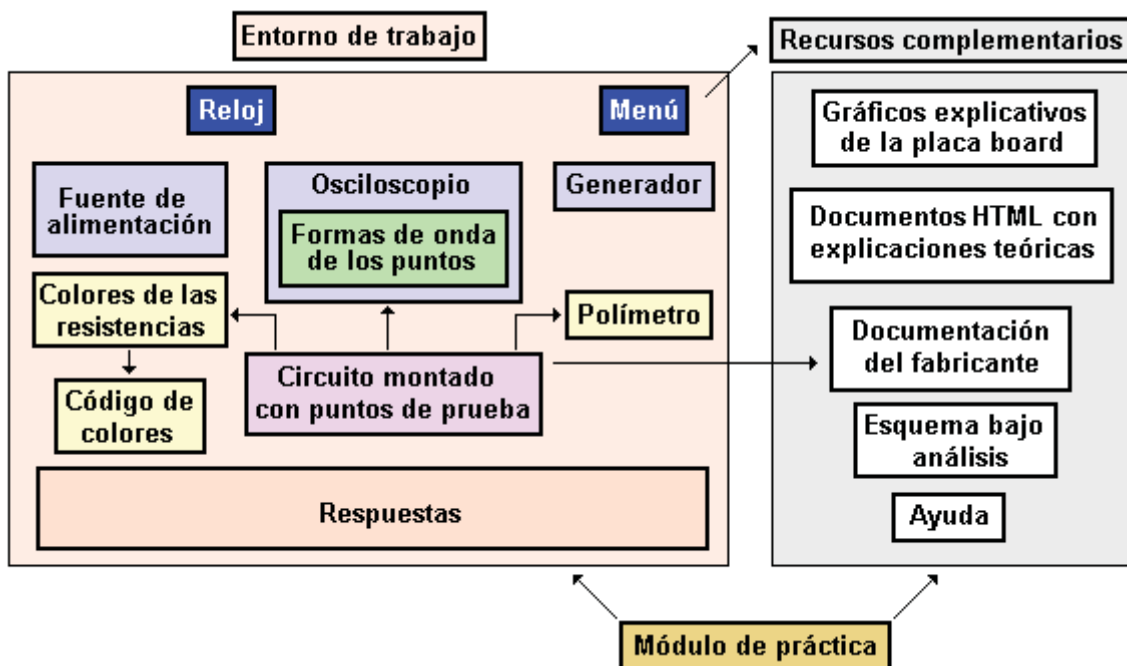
Entorno de trabajo

Recursos complementarios

Reloj

Menú

Fuente de alimentación

Osciloscopio

Formas de onda de los puntos

Generador

Colores de las resistencias

Polímetro

Código de colores

Circuito montado con puntos de prueba

Respuestas

Gráficos explicativos de la placa board

Documentos HTML con explicaciones teóricas

Documentación del fabricante

Esquema bajo análisis

Ayuda

Módulo de práctica